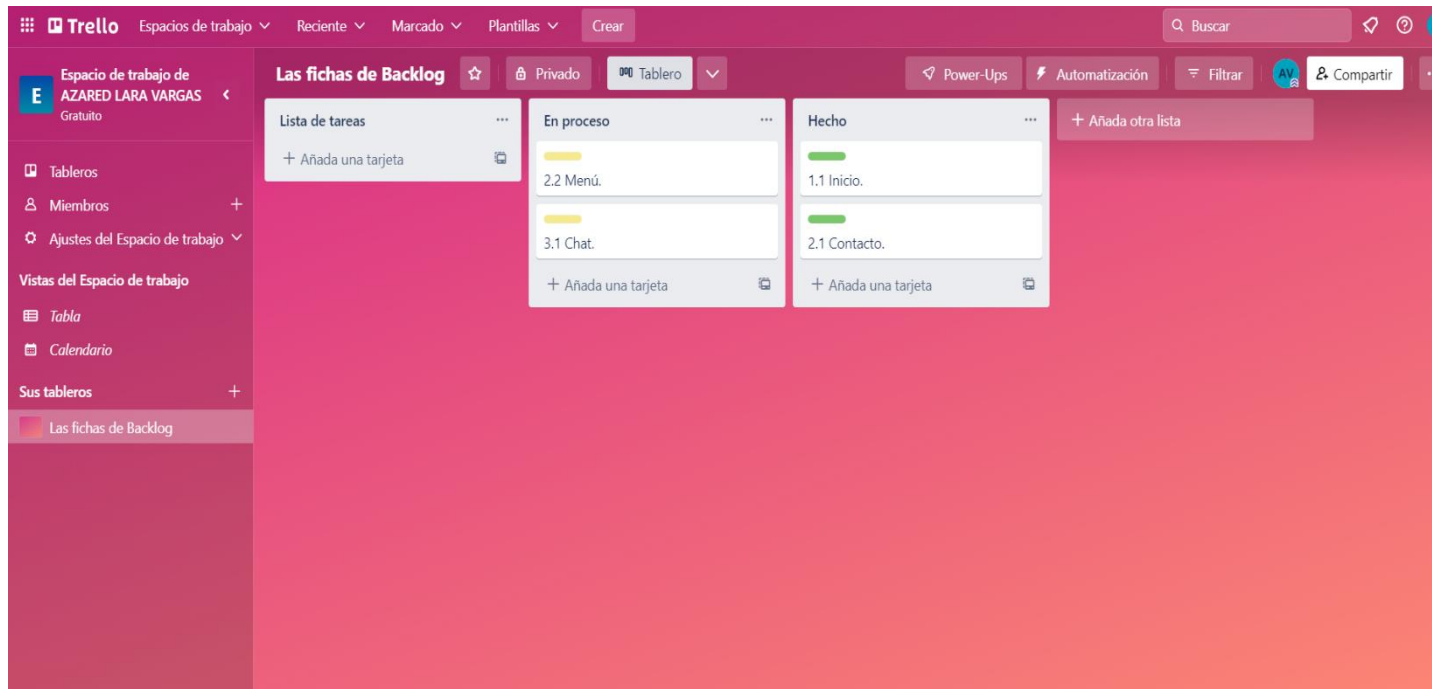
Trello Espacios de trabajo Reciente Marcado Plantillas Crear
Buscar

E Espacio de trabajo de AZARED LARA VARGAS
Gratuito

Tableros
Miembros +
Ajustes del Espacio de trabajo
Vistas del Espacio de trabajo
Tabla
Calendario
Sus tableros +
Las fichas de Backlog

Las fichas de Backlog
Privado
Tablero
Power-Ups
Automatización
Filtrar
AV
Compartir

Lista de tareas
+ Añada una tarjeta

En proceso
2.2 Menú.
3.1 Chat.
+ Añada una tarjeta

Hecho
1.1 Inicio.
2.1 Contacto.
+ Añada una tarjeta

+ Añada otra lista